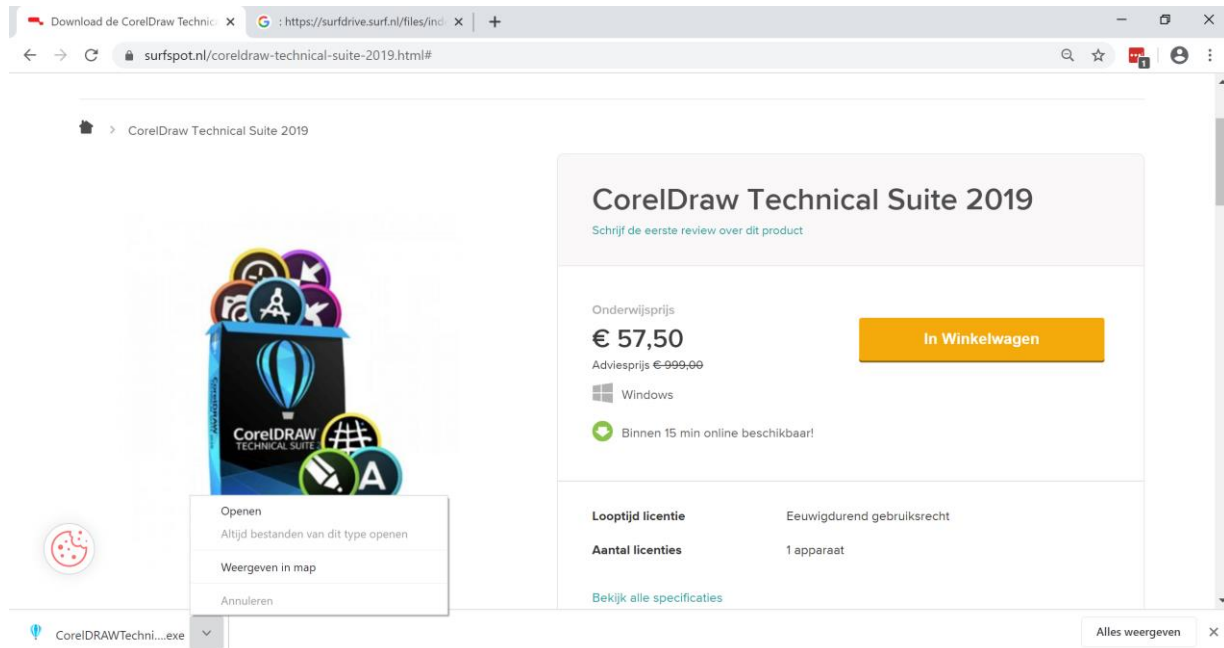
Download de CorelDraw Technic ×
: https://surfdrive.surf.nl/files/ind ×
+

surfspot.nl/coreldraw-technical-suite-2019.html#

> CorelDraw Technical Suite 2019

CorelDraw Technical Suite 2019
Schrijf de eerste review over dit product

Onderwijsprijs
€ 57,50
Adviesprijs ~~€ 999,00~~
Windows
Binnen 15 min online beschikbaar!

In Winkelwagen

CorelDRAW TECHNICAL SUITE

Openen
Altijd bestanden van dit type openen
Weergeven in map
Annuleren

Looptijd licentie Eeuwigdurend gebruiksrecht
Aantal licenties 1 apparaat

Bekijk alle specificaties

CorelDRAWTechni....exe

Alles weergeven ×